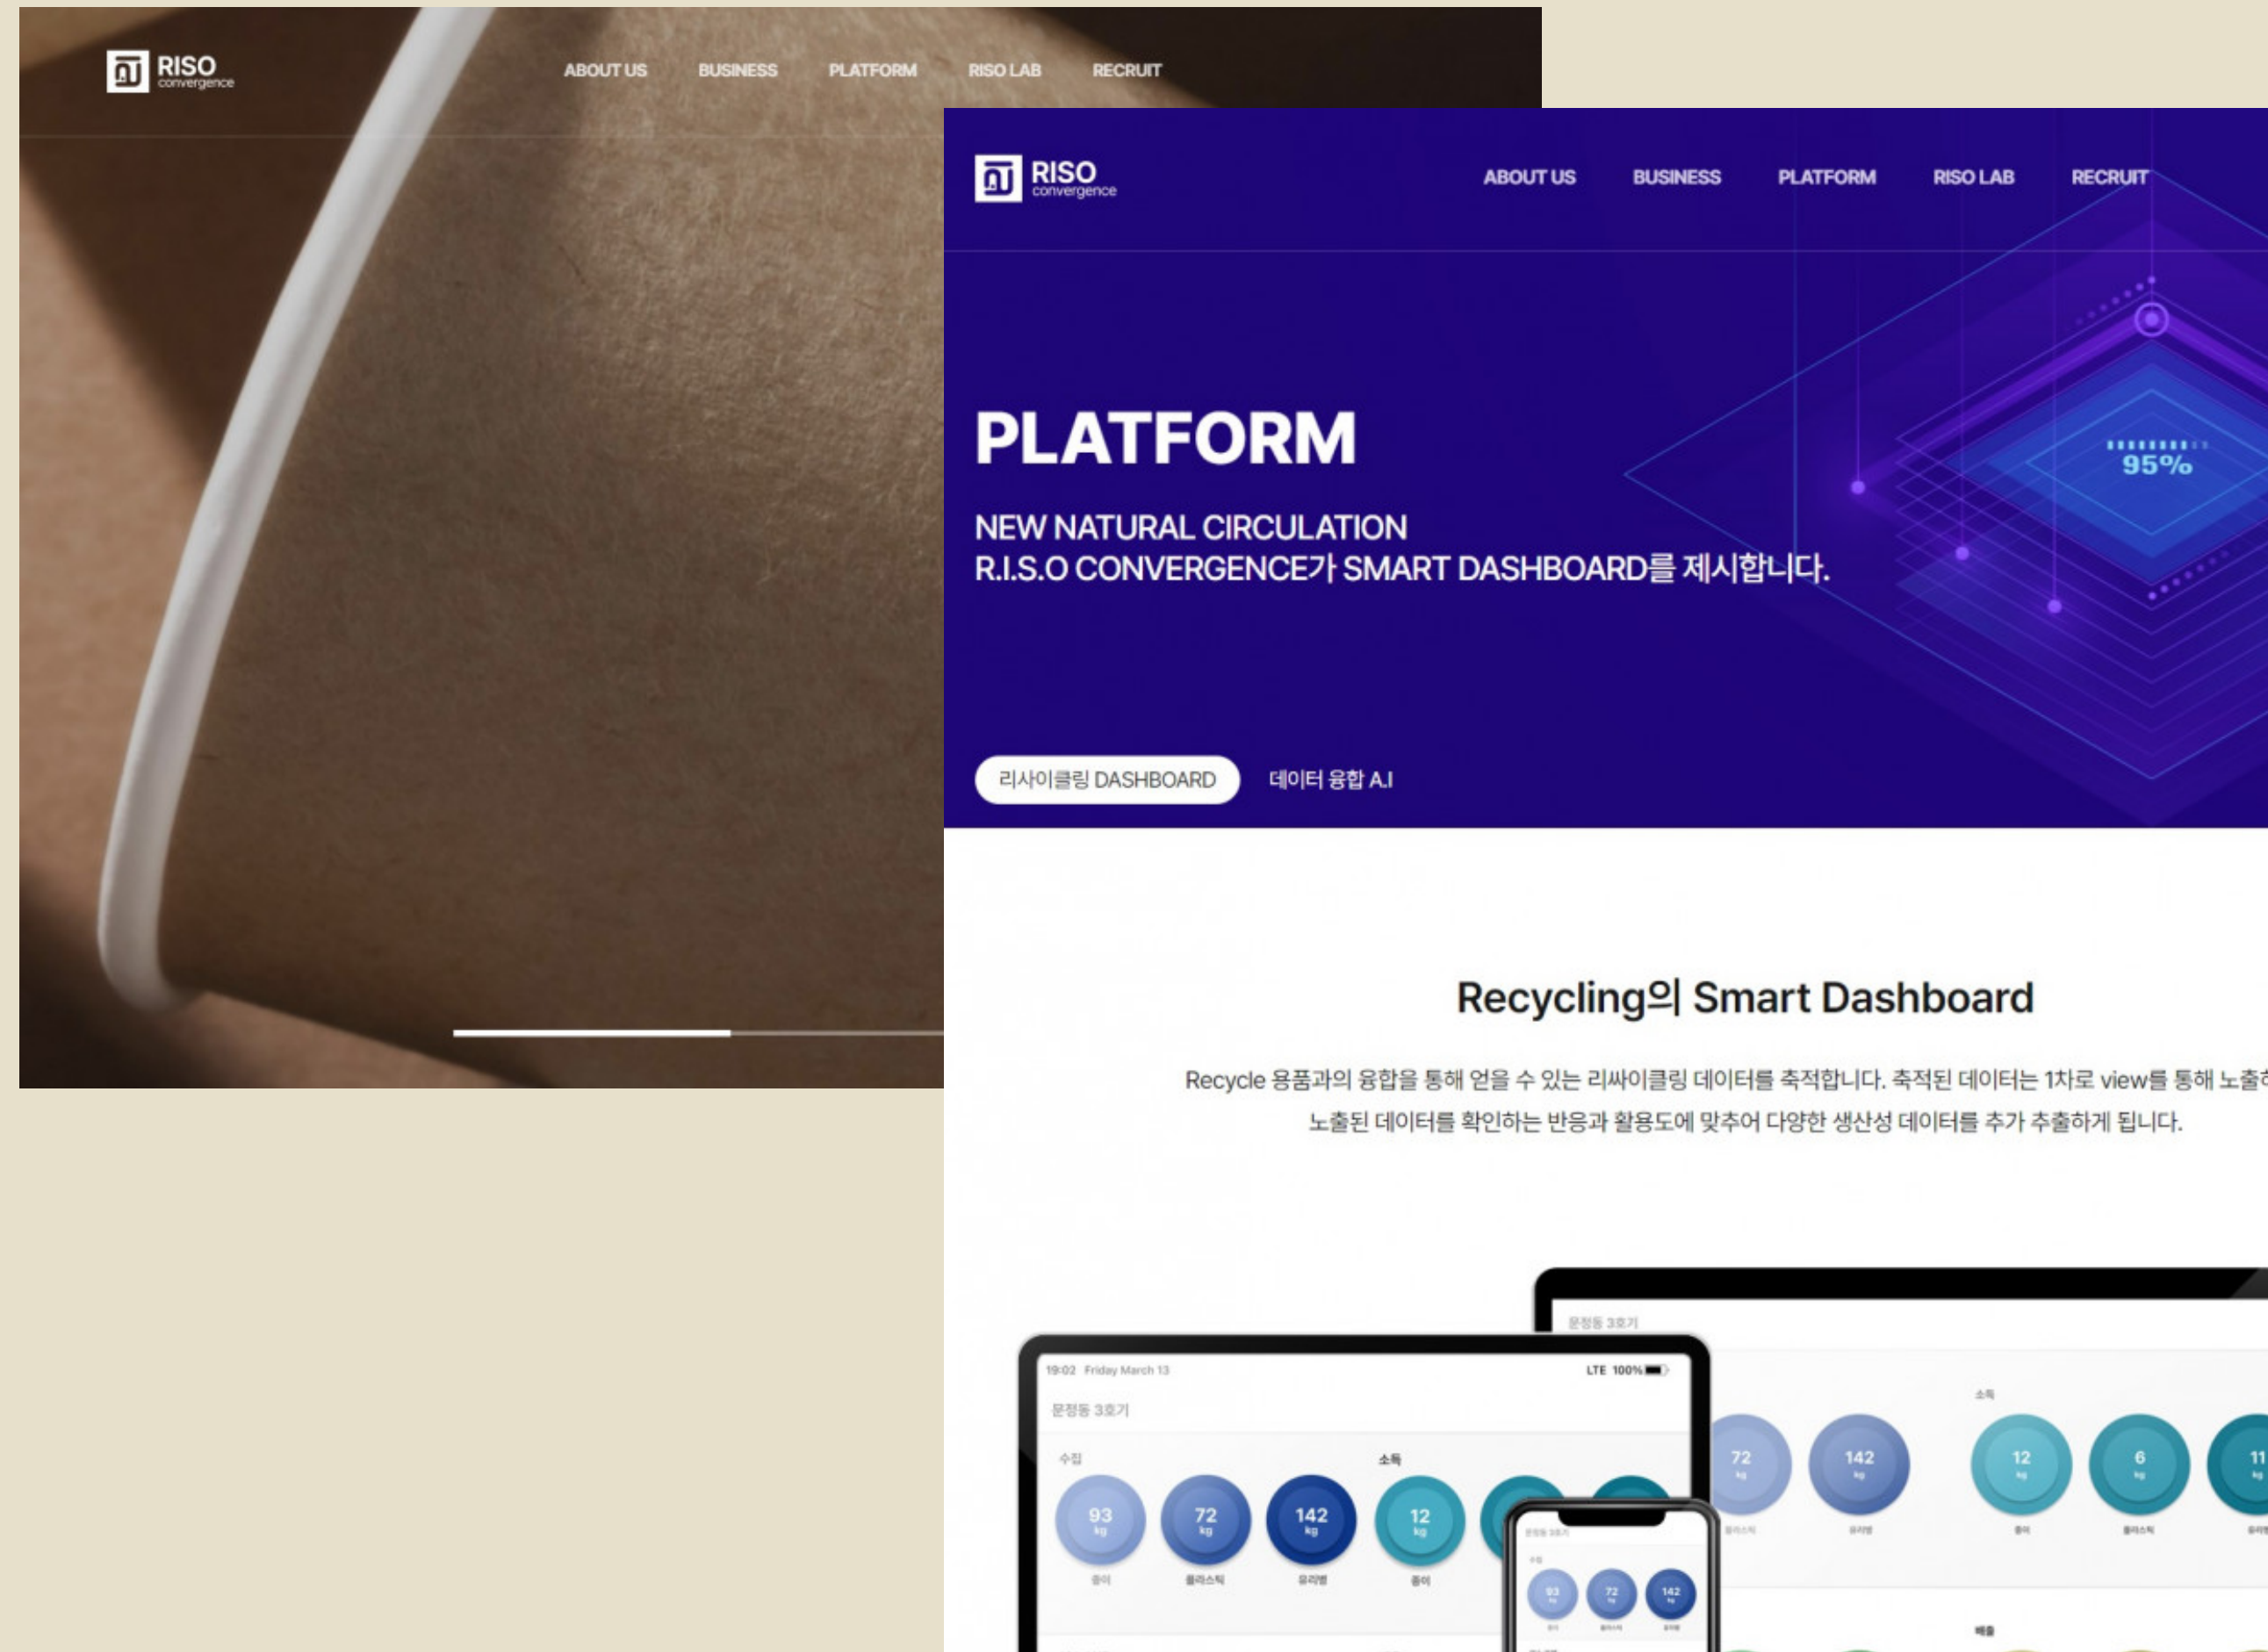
RISO convergence

ABOUT US BUSINESS PLATFORM RISO LAB RECRUIT

RISO convergence

ABOUT US BUSINESS PLATFORM RISO LAB RECRUIT

95%

PLATFORM

NEW NATURAL CIRCULATION
R.I.S.O CONVERGENCE가 SMART DASHBOARD를 제시합니다.

리사이클링 DASHBOARD 데이터 융합 A.I

Recycling의 Smart Dashboard

Recycle 용품과의 융합을 통해 얻을 수 있는 리싸이클링 데이터를 축적합니다. 축적된 데이터는 1차로 view를 통해 노출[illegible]
노출된 데이터를 확인하는 반응과 활용도에 맞추어 다양한 생산성 데이터를 추가 추출하게 됩니다.

문정동 3호기

19:02 Friday March 13 LTE 100%

문정동 3호기

수집 소독

93 kg 종이
72 kg 플라스틱
142 kg 유리병
12 kg 종이

72 kg
142 kg
12 kg
6 kg
11 kg

93 72 142